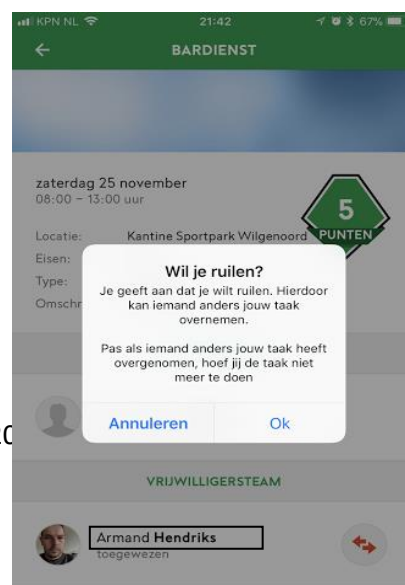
KPN NL 21:42 67%

BARDIENST

zaterdag 25 november
08:00 – 13:00 uur

5
PUNTEN

Locatie: Kantine Sportpark Wilgenoord
Eisen:
Type:
Omschr

Wil je ruilen?
Je geeft aan dat je wilt ruilen. Hierdoor kan iemand anders jouw taak overnemen.

Pas als iemand anders jouw taak heeft overgenomen, hoef jij de taak niet meer te doen

Annuleren Ok

VRIJWILLIGERSTEAM

Armand Hendriks
toegewezen